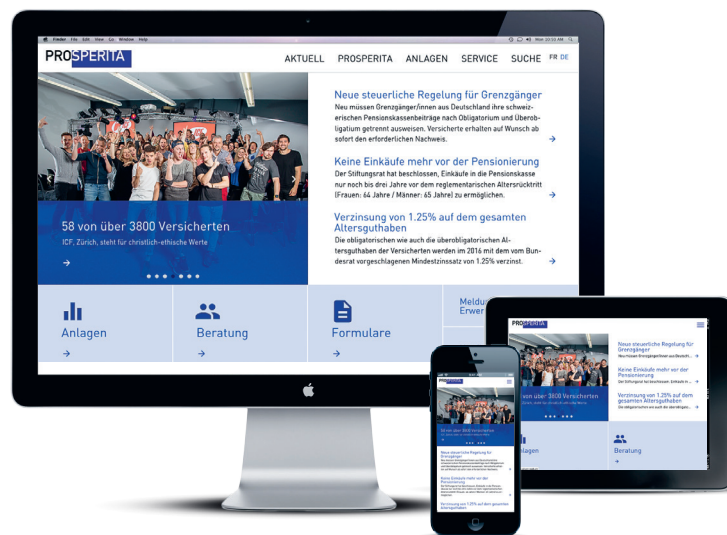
Finder File Edit View Go Window Help

PROSPERITA

AKTUELL PROSPERITA ANLAGEN SERVICE SUCHE FR DE

58 von über 3800 Versicherten

ICF, Zürich, steht für christlich-ethische Werte

→

Neue steuerliche Regelung für Grenzgänger

Neu müssen Grenzgänger/innen aus Deutschland ihre schweizerischen Pensionskassenbeiträge nach Obligatorium und Überobligatorium getrennt ausweisen. Versicherte erhalten auf Wunsch ab sofort den erforderlichen Nachweis.

→

Keine Einkäufe mehr vor der Pensionierung

Der Stiftungsrat hat beschlossen, Einkäufe in die Pensionskasse nur noch bis drei Jahre vor dem reglementarischen Altersrücktritt (Frauen: 64 Jahre / Männer: 65 Jahre) zu ermöglichen.

→

Verzinsung von 1.25% auf dem gesamten Altersguthaben

Die obligatorischen wie auch die überobligatorischen Altersguthaben der Versicherten werden im 2016 mit dem vom Bundesrat vorgeschlagenen Mindestzinssatz von 1.25% verzinst.

→

Anlagen
→

Beratung
→

Formulare
→

Meldu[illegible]
Erwer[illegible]

PROSPERITA

Neue steuerliche Regelung für Grenzgänger
Neu müssen Grenzgänger/innen aus Deutschland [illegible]

Keine Einkäufe mehr vor der Pensionierung
Der Stiftungsrat hat beschlossen, Einkäufe in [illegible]

Verzinsung von 1.25% auf dem gesamten Altersguthaben
Die obligatorischen wie auch die überobligatorischen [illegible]

Anlagen
Beratung
→

PROSPERITA

58 von über 3800 Versicherten

Neue steuerliche Regelung für Grenzgänger

Keine Einkäufe mehr vor der Pensionierung

Verzinsung von 1.25% auf dem gesamten Altersguthaben